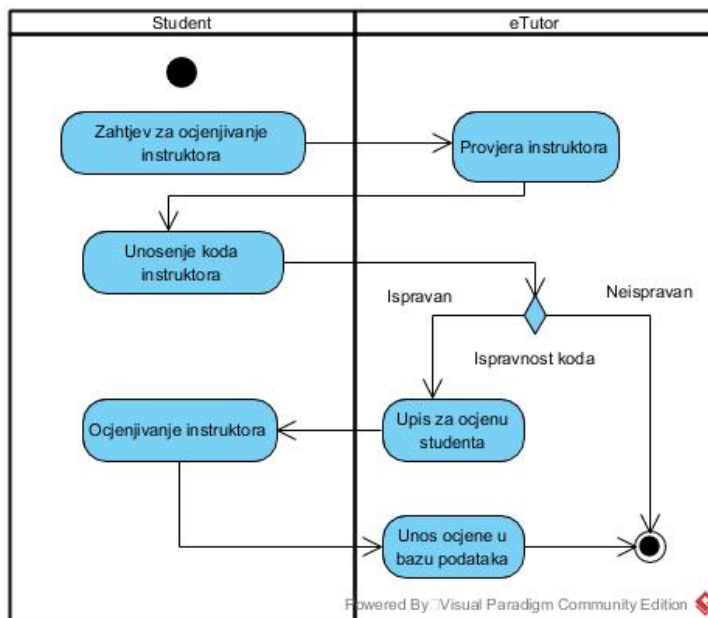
Student

eTutor

Zahtjev za ocjenjivanje instruktora

Provjera instruktora

Unosenje koda instruktora

Ispravan

Neispravan

Ispravnost koda

Ocjenjivanje instruktora

Upis za ocjenu studenta

Unos ocjene u bazu podataka

Powered By Visual Paradigm Community Edition